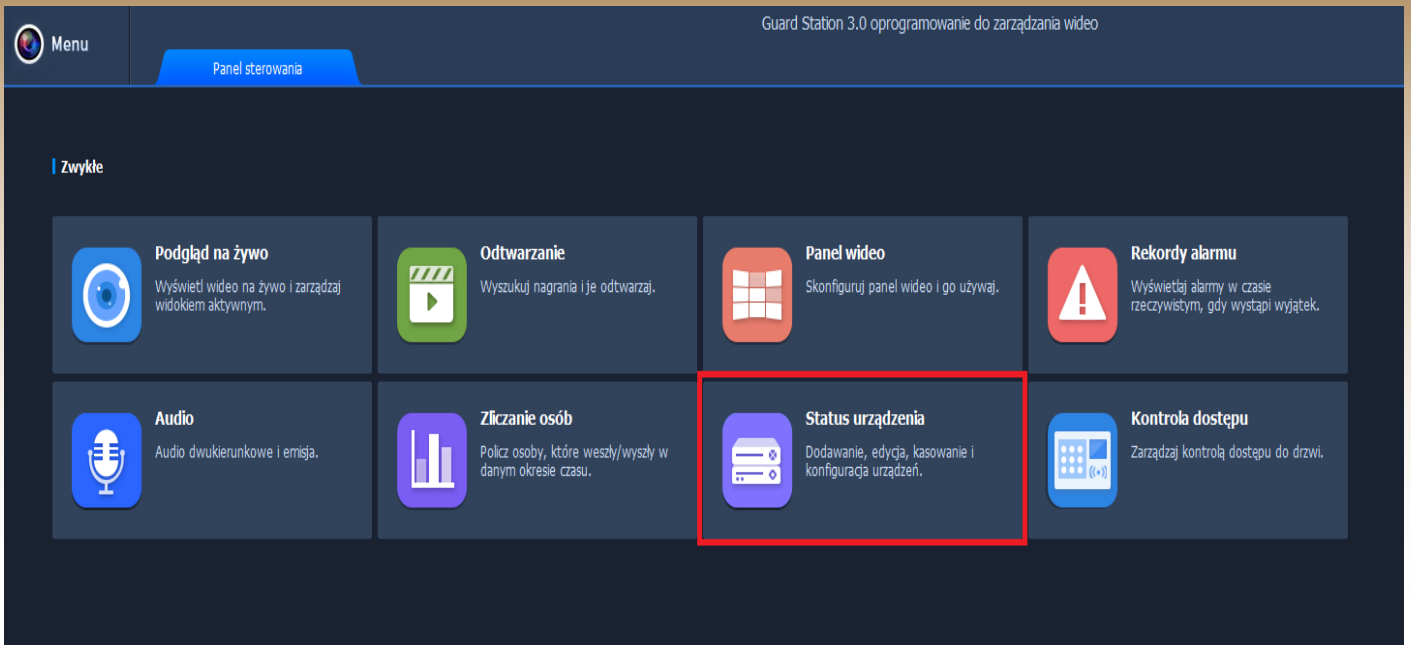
Menu

Guard Station 3.0 oprogramowanie do zarządzania wideo

Panel sterowania

Zwykłe

Podgląd na żywo
Wyświetl wideo na żywo i zarządzaj widokiem aktywnym.

Odtwarzanie
Wyszukuj nagrania i je odtwarzaj.

Panel wideo
Skonfiguruj panel wideo i go używaj.

Rekordy alarmu
Wyświetlaj alarmy w czasie rzeczywistym, gdy wystąpi wyjątek.

Audio
Audio dwukierunkowe i emisja.

Zliczanie osób
Policz osoby, które weszły/wyszły w danym okresie czasu.

Status urządzenia
Dodawanie, edycja, kasowanie i konfiguracja urządzeń.

Kontrola dostępu
Zarządzaj kontrolą dostępu do drzwi.